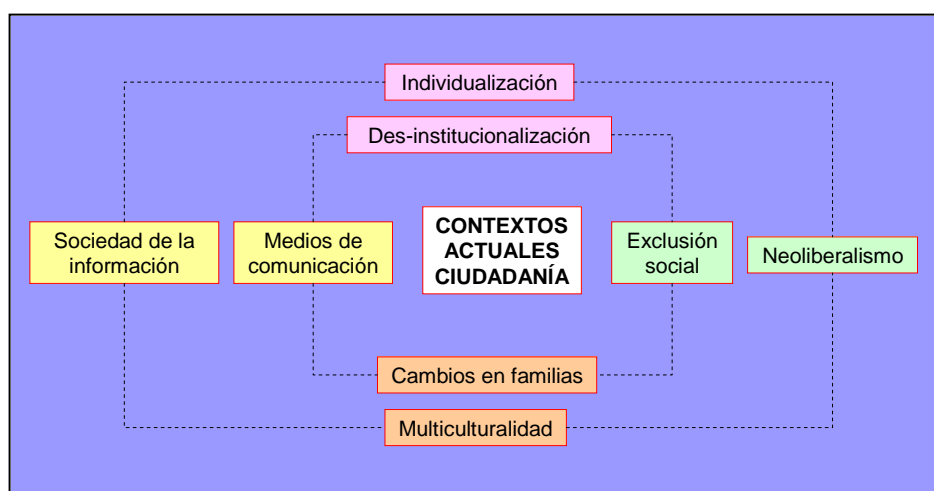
Individualización

Des-institucionalización

Sociedad de la información

Medios de comunicación

CONTEXTOS ACTUALES CIUDADANÍA

Exclusión social

Neoliberalismo

Cambios en familias

Multiculturalidad